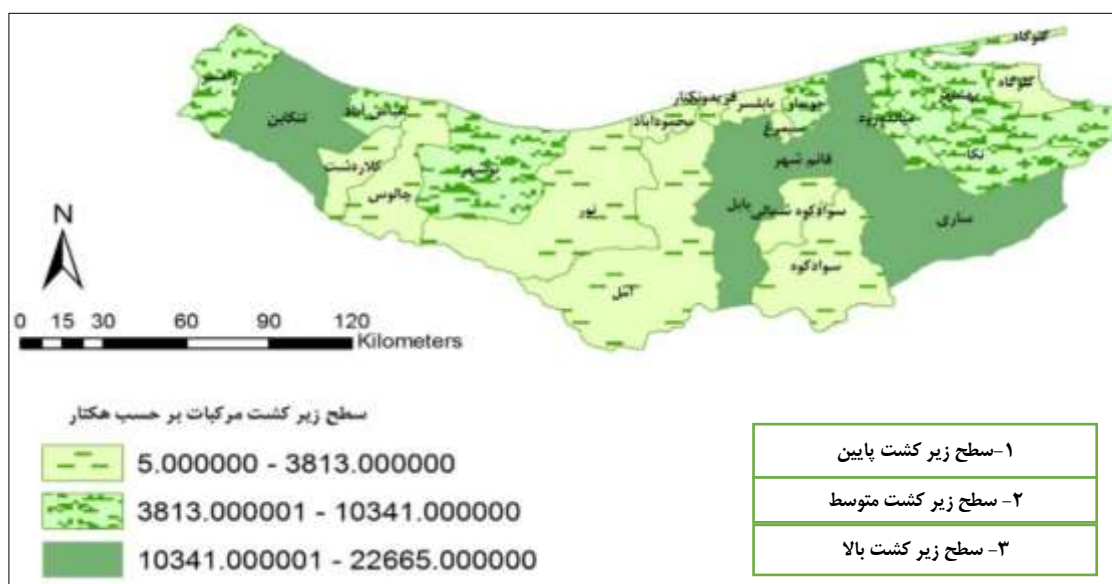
گلوگاه
گلوگاه
بهشهر
میانکاله
نکا
ساری
جویبار
فریدونکنار
بابلسر
محمودآباد
سیمرغ
قائم شهر
رامسر
عباس آباد
تنکابن
کلاردشت
چالوس
نوشهر
نور
بابل
سوادکوه شمالی
سوادکوه
آمل
N
0 15 30 60 90 120
Kilometers
سطح زیر کشت مرکبات بر حسب هکتار
5.000000 - 3813.000000
3813.000001 - 10341.000000
10341.000001 - 22665.000000
| ۱-سطح زیر کشت پایین |
|---|
| ۲- سطح زیر کشت متوسط |
| ۳- سطح زیر کشت بالا |